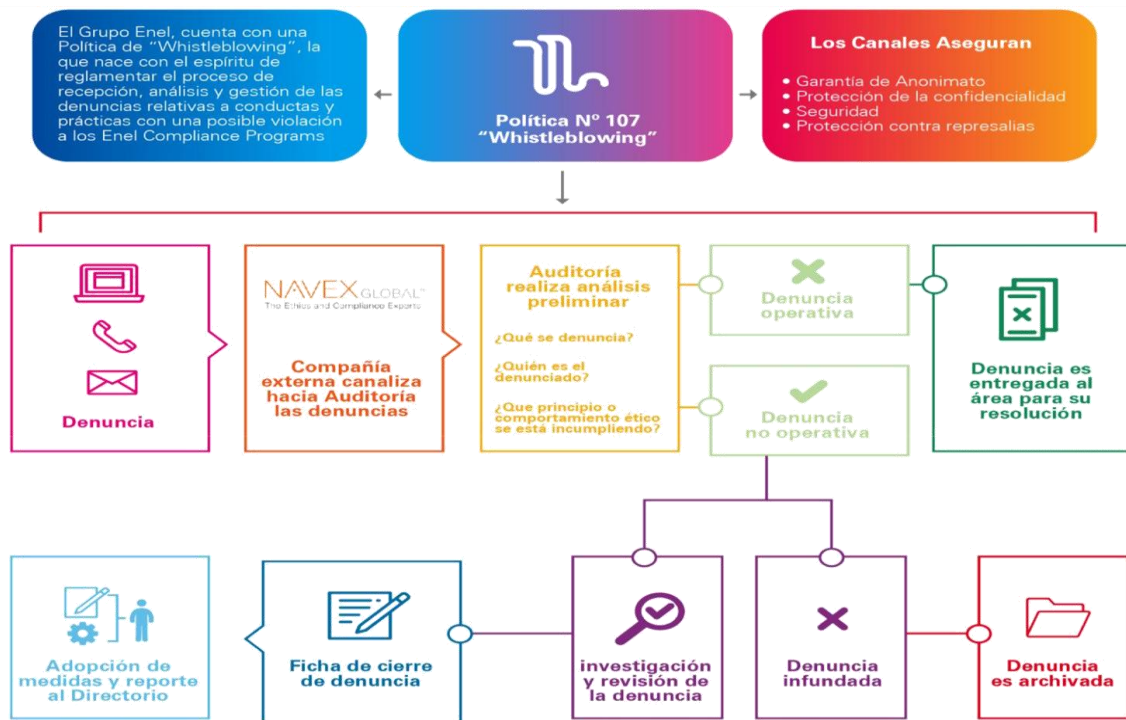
El Grupo Enel, cuenta con una Política de "Whistleblowing", la que nace con el espíritu de reglamentar el proceso de recepción, análisis y gestión de las denuncias relativas a conductas y prácticas con una posible violación a los Enel Compliance Programs

Política Nº 107 "Whistleblowing"

Los Canales Aseguran

• Garantía de Anonimato
• Protección de la confidencialidad
• Seguridad
• Protección contra represalias

Denuncia

NAVEX GLOBAL™
The Ethics and Compliance Experts

Compañía externa canaliza hacia Auditoría las denuncias

Auditoría realiza análisis preliminar

¿Qué se denuncia?

¿Quién es el denunciado?

¿Que principio o comportamiento ético se está incumpliendo?

Denuncia operativa

Denuncia no operativa

Denuncia es entregada al área para su resolución

Adopción de medidas y reporte al Directorio

Ficha de cierre de denuncia

investigación y revisión de la denuncia

Denuncia infundada

Denuncia es archivada